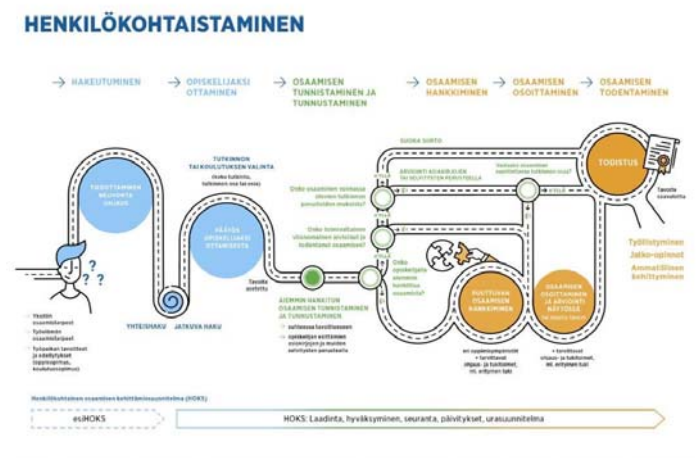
HENKILÖKOHTAISTAMINEN

→ HAKEUTUMINEN
→ OPISKELIJAKSI OTTAMINEN
→ OSAAMISEN TUNNISTAMINEN JA TUNNUSTAMINEN
→ OSAAMISEN HANKKIMINEN
→ OSAAMISEN OSOITTAMINEN
→ OSAAMISEN TODENTAMINEN

TIEDOTTAMINEN NEUVONTA OHJAUS

TUTKINNON TAI KOULUTUKSEN VALINTA

VÄLITÄ OPISKELIJAKSI OTTAMISESTA

YHTEISHAKU
JATKUVA HAKU

AIEMMIN HANKITUN OSAAMISEN TUNNISTAMINEN JA TUNNUSTAMINEN

SUORA SIIRTO

ARVIOINTI KOHDILLEEN

TODISTUS

PUUTTUVAN OSAAMISEN HANKKIMINEN

OSAAMISEN OSOITTAMINEN JA ARVIOINTI NÄYTÖSSÄ

Työllistyminen
Jatko-opinnot
Ammatillinen kehittyminen

Henkilökohtainen osaamisen kehittämissuunnitelma (HOKS)

esHOKS

HOKS: Laadinta, hyväksyminen, seuranta, päivitykset, urasuunnitelma